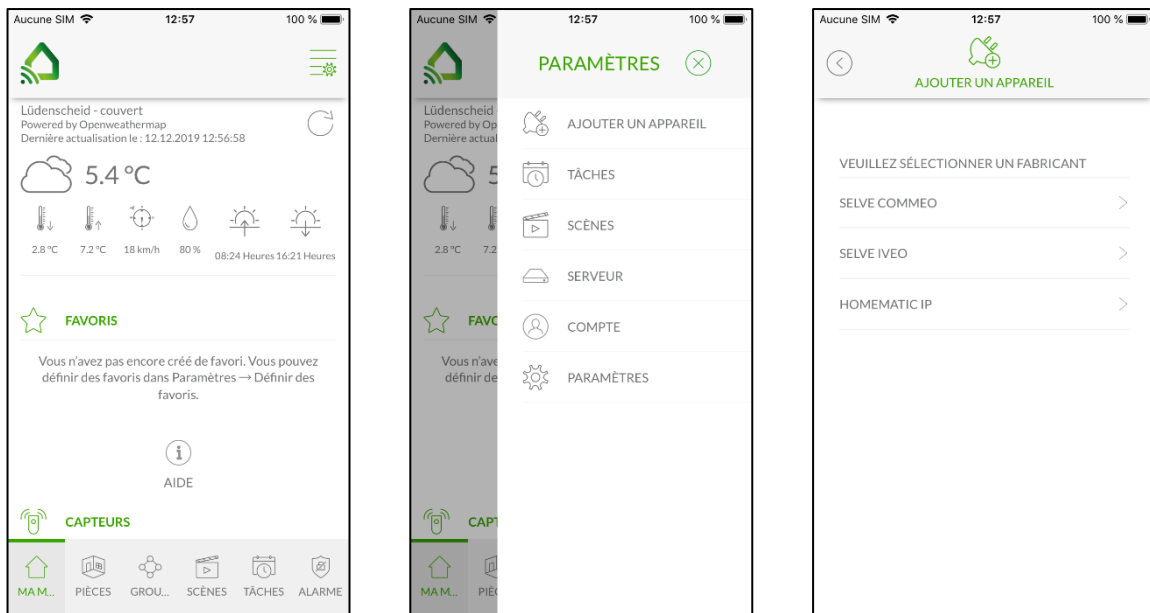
Aucune SIM 12:57 100 %

Lüdenscheid - couvert
Powered by Openweathermap
Dernière actualisation le : 12.12.2019 12:56:58

5.4 °C

2.8 °C 7.2 °C 18 km/h 80 % 08:24 Heures 16:21 Heures

FAVORIS

Vous n'avez pas encore créé de favori. Vous pouvez définir des favoris dans Paramètres → Définir des favoris.

AIDE

CAPTEURS

MA M... PIÈCES GROU... SCÈNES TÂCHES ALARME

Aucune SIM 12:57 100 %

Lüdenscheid
Powered by Op
Dernière actual

5

2.8 °C 7.2

FAVO

Vous n'ave
définir de

CAPT

MA M... PIÈ

PARAMÈTRES

AJOUTER UN APPAREIL

TÂCHES

SCÈNES

SERVEUR

COMPTE

PARAMÈTRES

Aucune SIM 12:57 100 %

AJOUTER UN APPAREIL

VEUILLEZ SÉLECTIONNER UN FABRICANT

SELVE COMMEO

SELVE IVEO

HOMEMATIC IP